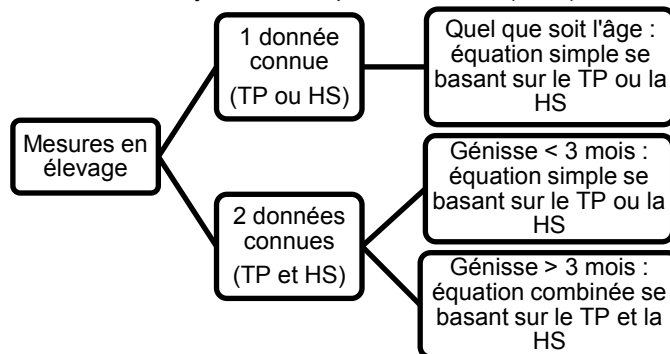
Mesures en élevage

1 donnée connue (TP ou HS)

Quel que soit l'âge : équation simple se basant sur le TP ou la HS

2 données connues (TP et HS)

Génisse < 3 mois : équation simple se basant sur le TP ou la HS

Génisse > 3 mois : équation combinée se basant sur le TP et la HS